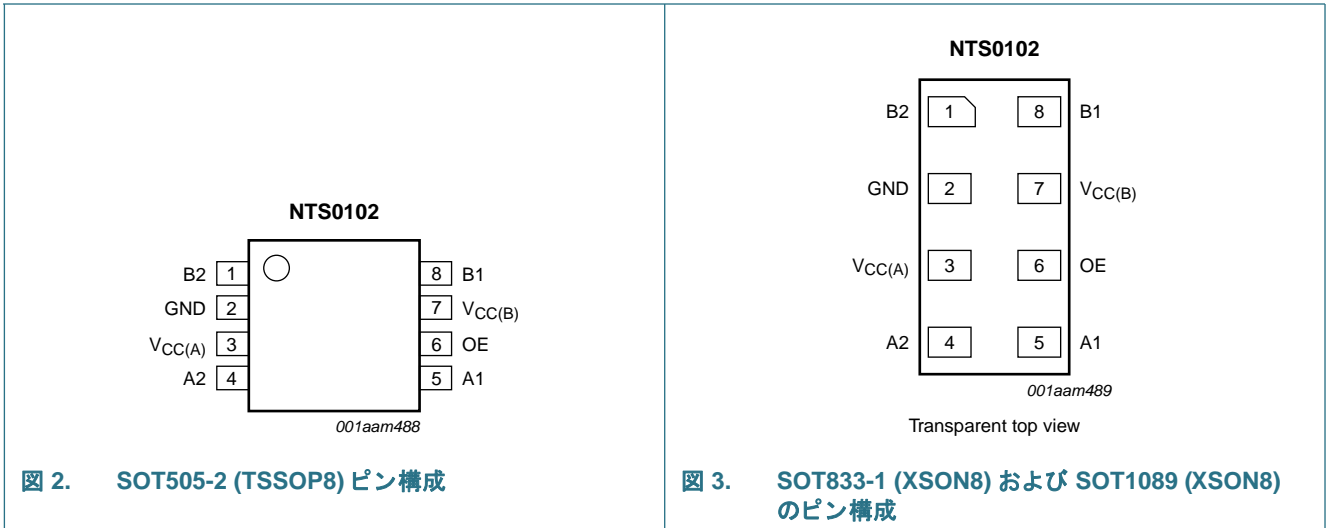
NTS0102

B2 1
GND 2
$V_{CC(A)}$ 3
A2 4

8 B1
7 $V_{CC(B)}$
6 OE
5 A1

001aam488

図 2. SOT505-2 (TSSOP8) ピン構成

NTS0102

B2 1
GND 2
$V_{CC(A)}$ 3
A2 4

8 B1
7 $V_{CC(B)}$
6 OE
5 A1

001aam489

Transparent top view

図 3. SOT833-1 (XSON8) および SOT1089 (XSON8) のピン構成